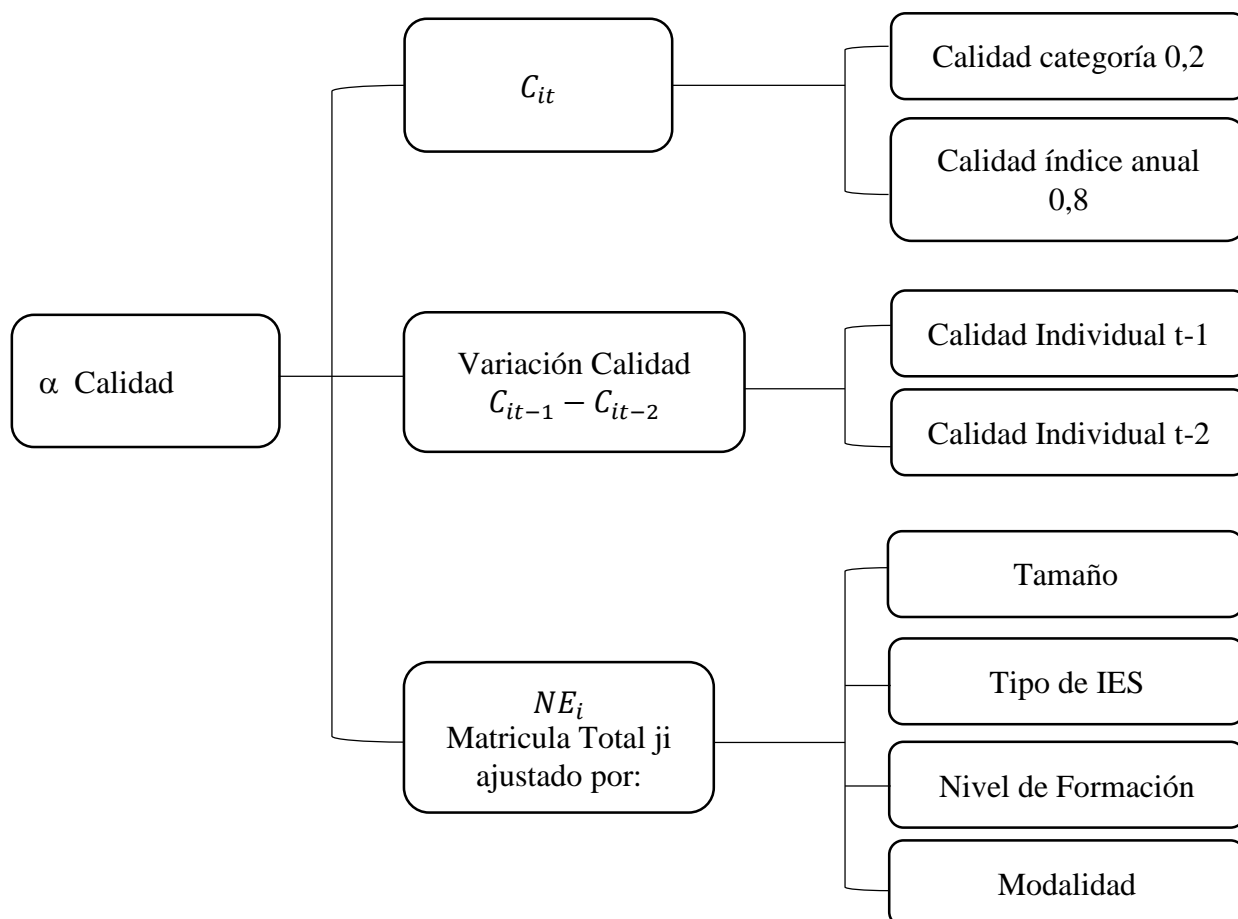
α Calidad

$C_{it}$

Calidad categoría 0,2

Calidad índice anual 0,8

Variación Calidad $C_{it-1} - C_{it-2}$

Calidad Individual t-1

Calidad Individual t-2

$NE_i$
Matricula Total ji ajustado por:

Tamaño

Tipo de IES

Nivel de Formación

Modalidad